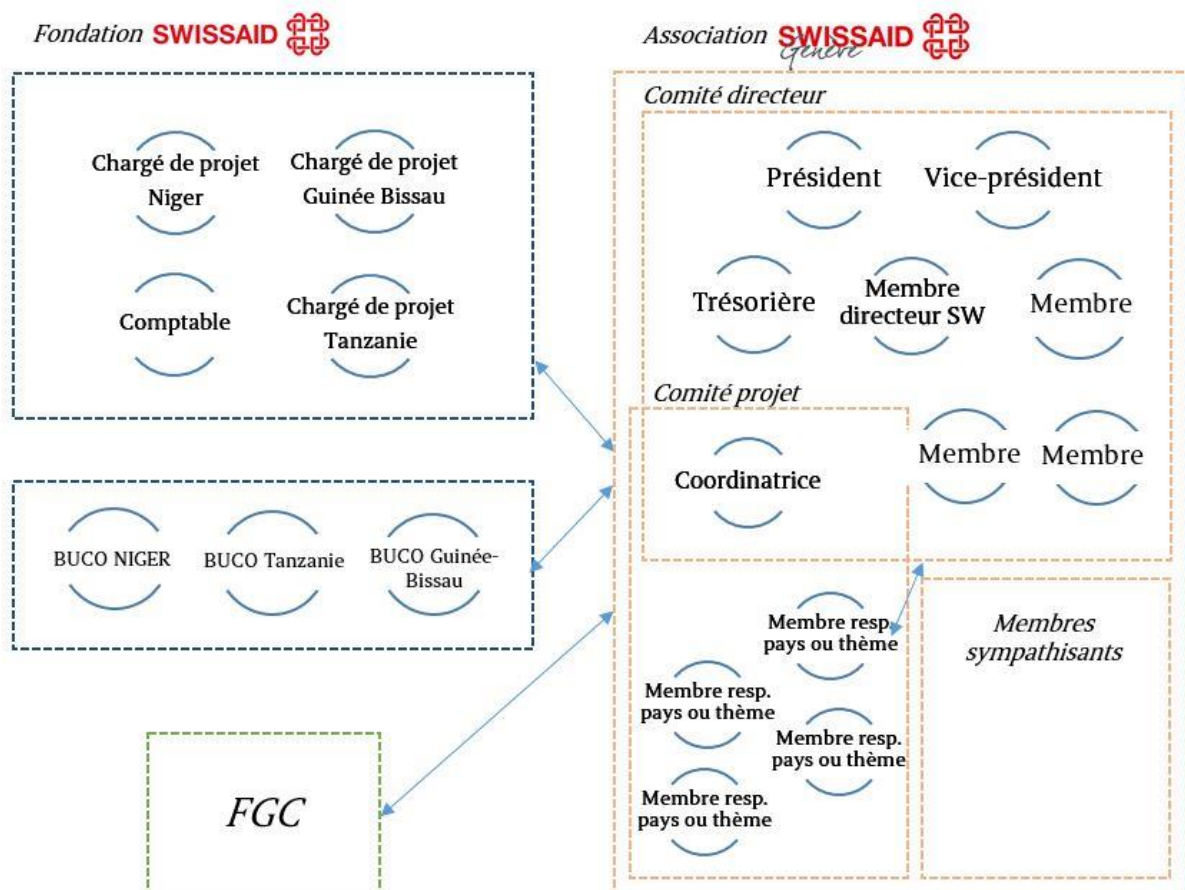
Fondation SWISSAID

Association SWISSAID Genève

Comité directeur

Chargé de projet Niger

Chargé de projet Guinée Bissau

Comptable

Chargé de projet Tanzanie

Président

Vice-président

Trésorière

Membre directeur SW

Membre

Comité projet

Coordinatrice

Membre

Membre

BUCO NIGER

BUCO Tanzanie

BUCO Guinée-Bissau

Membre resp. pays ou thème

Membres sympathisants

Membre resp. pays ou thème

Membre resp. pays ou thème

Membre resp. pays ou thème

FGC